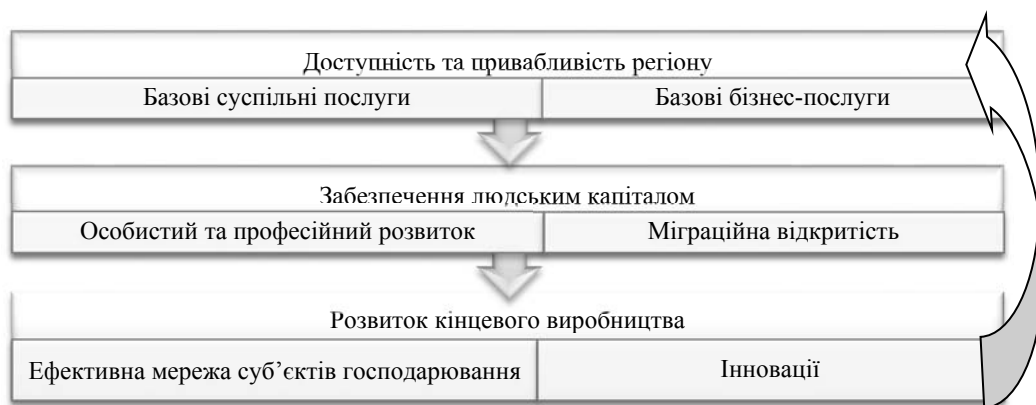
Доступність та привабливість регіону

| Базові суспільні послуги | Базові бізнес-послуги |
|---|---|

Забезпечення людським капіталом

| Особистий та професійний розвиток | Міграційна відкритість |
|---|---|

Розвиток кінцевого виробництва

| Ефективна мережа суб’єктів господарювання | Інновації |
|---|---|